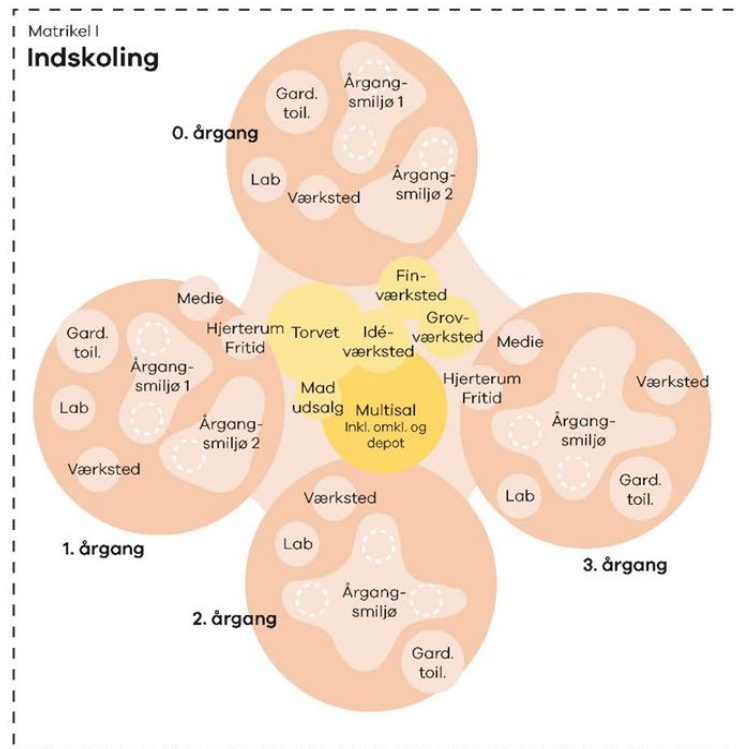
Matrikel I
Indskoling

0. årgang
Gard. toil.
Årgangsmiljø 1
Lab
Værksted
Årgangsmiljø 2

Medie
Gard. toil.
Hjerterum Fritid
Årgangsmiljø 1
Lab
Årgangsmiljø 2
Værksted
1. årgang

Finværksted
Torvet
Idéværksted
Grovværksted
Mad udsalg
Multisal
Inkl. omkl. og depot

Medie
Hjerterum Fritid
Værksted
Årgangsmiljø
Lab
Gard. toil.
3. årgang

Værksted
Lab
Årgangsmiljø
2. årgang
Gard. toil.